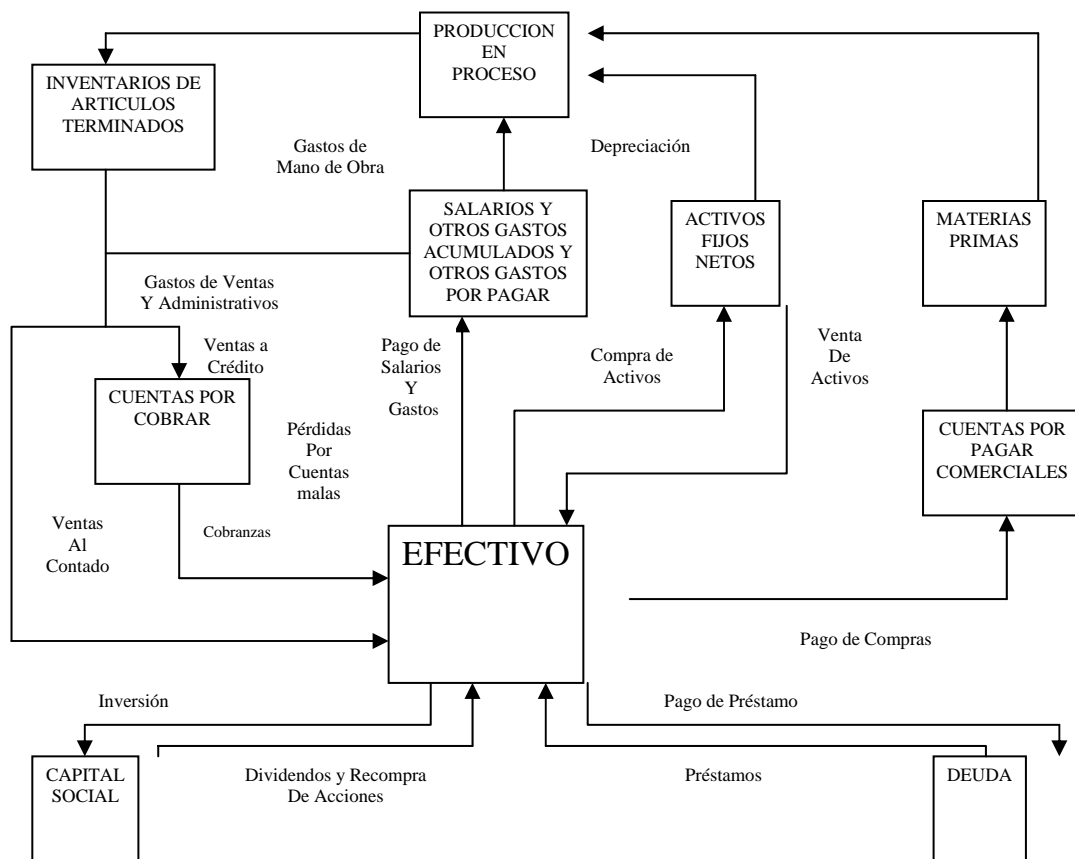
PRODUCCION EN PROCESO

INVENTARIOS DE ARTICULOS TERMINADOS

Gastos de Mano de Obra

Depreciación

SALARIOS Y OTROS GASTOS ACUMULADOS Y OTROS GASTOS POR PAGAR

ACTIVOS FIJOS NETOS

MATERIAS PRIMAS

Gastos de Ventas Y Administrativos

Ventas a Crédito

Pago de Salarios Y Gastos

Compra de Activos

Venta De Activos

CUENTAS POR COBRAR

Pérdidas Por Cuentas malas

CUENTAS POR PAGAR COMERCIALES

Ventas Al Contado

Cobranzas

EFECTIVO

Pago de Compras

Inversión

Pago de Préstamo

CAPITAL SOCIAL

Dividendos y Recompra De Acciones

Préstamos

DEUDA